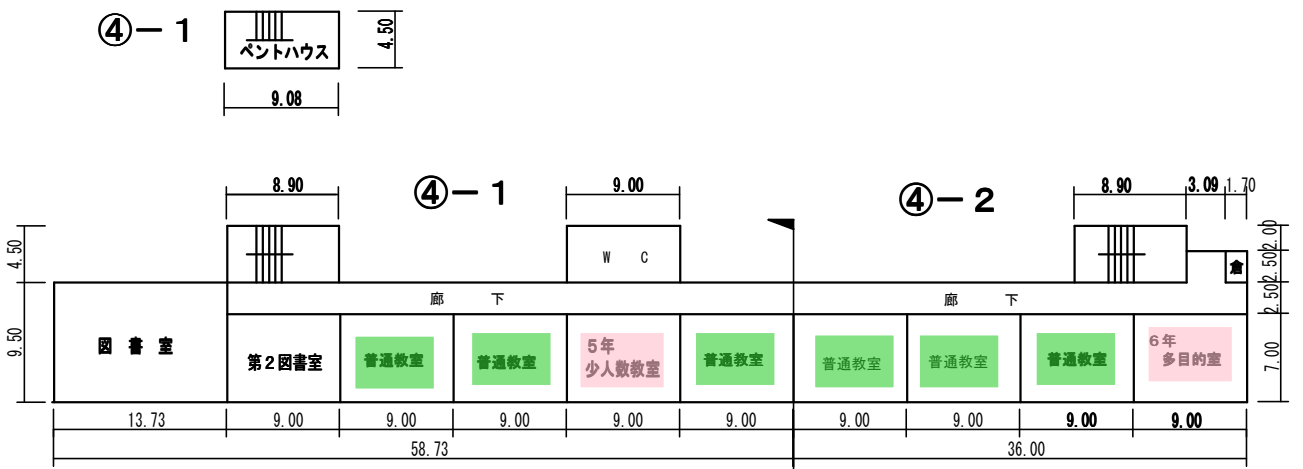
④－１

ペントハウス

4.50

9.08

8.90

④－１

9.00

④－２

8.90

3.09

1.70

4.50

W　C

2.00

2.50

倉

2.50

廊　　下

廊　　下

9.50

図　書　室

第２図書室

普通教室

普通教室

5年
少人数教室

普通教室

普通教室

普通教室

普通教室

6年
多目的室

7.00

13.73

9.00

9.00

9.00

9.00

9.00

9.00

9.00

9.00

9.00

58.73

36.00